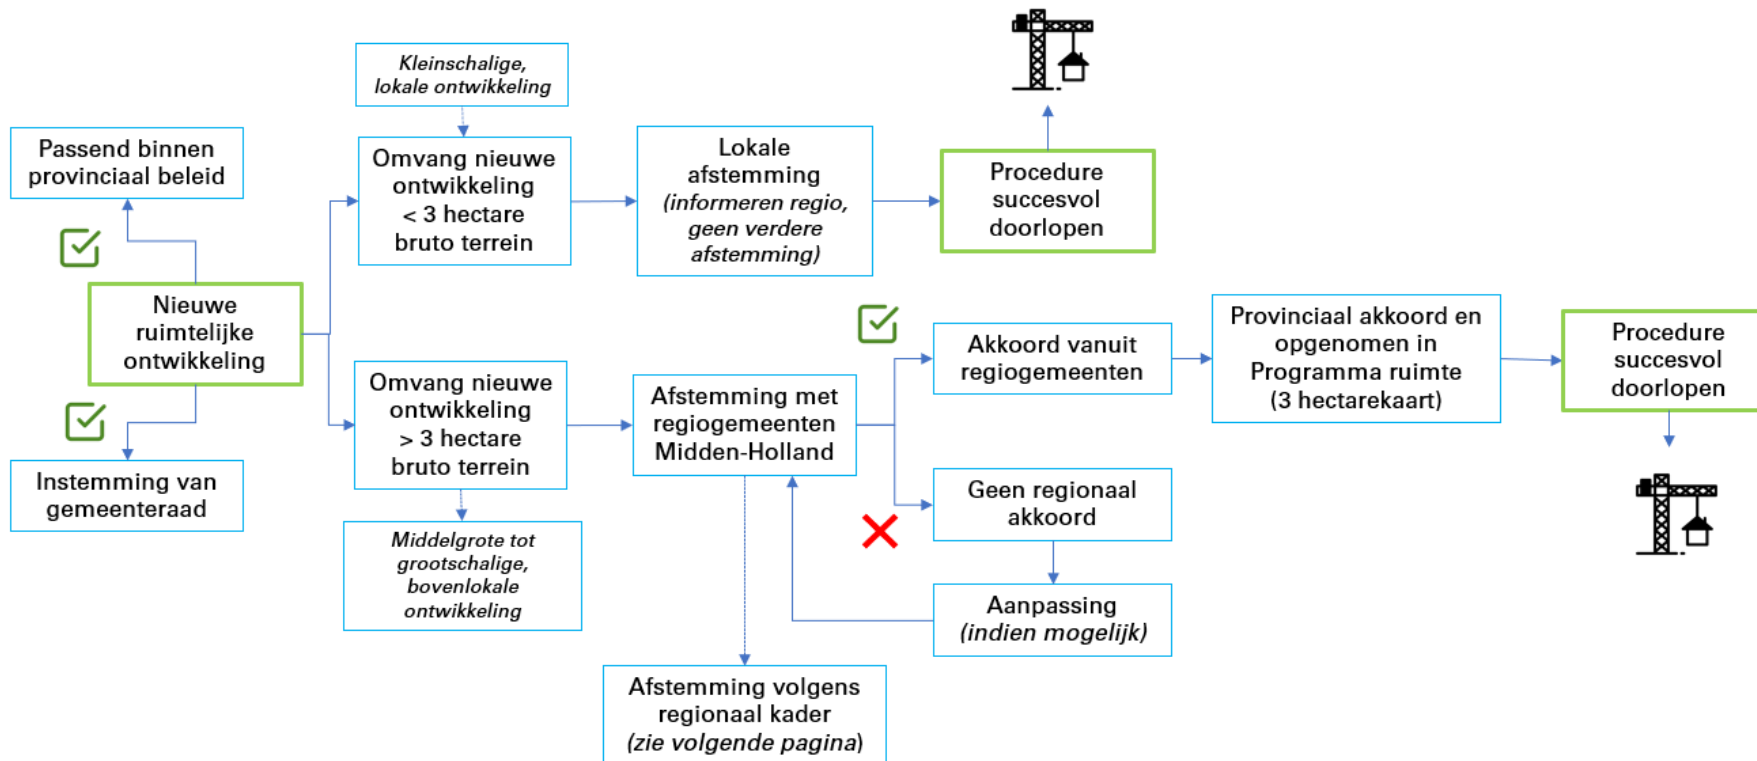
Passend binnen provinciaal beleid

Nieuwe ruimtelijke ontwikkeling

Instemming van gemeenteraad

*Kleinschalige, lokale ontwikkeling*

Omvang nieuwe ontwikkeling < 3 hectare bruto terrein

Lokale afstemming *(informeren regio, geen verdere afstemming)*

Procedure succesvol doorlopen

Omvang nieuwe ontwikkeling > 3 hectare bruto terrein

*Middelgrote tot grootschalige, bovenlokale ontwikkeling*

Afstemming met regiogemeenten Midden-Holland

Akkoord vanuit regiogemeenten

Provinciaal akkoord en opgenomen in Programma ruimte (3 hectarekaart)

Procedure succesvol doorlopen

Geen regionaal akkoord

Aanpassing *(indien mogelijk)*

Afstemming volgens regionaal kader *(zie volgende pagina)*